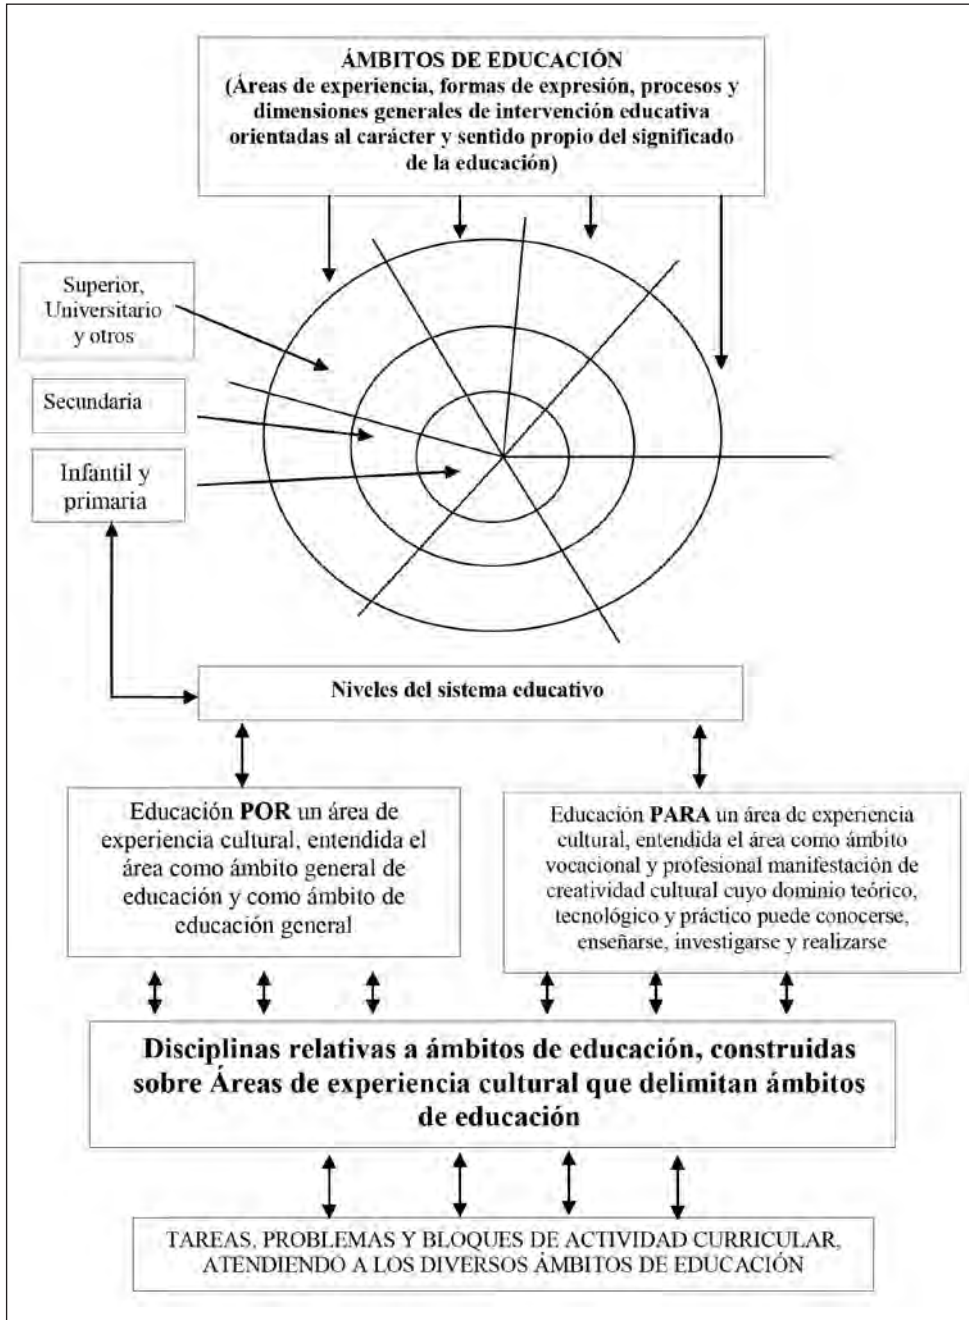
ÁMBITOS DE EDUCACIÓN
(Áreas de experiencia, formas de expresión, procesos y dimensiones generales de intervención educativa orientadas al carácter y sentido propio del significado de la educación)

Superior, Universitario y otros

Secundaria

Infantil y primaria

Niveles del sistema educativo

Educación **POR** un área de experiencia cultural, entendida el área como ámbito general de educación y como ámbito de educación general

Educación **PARA** un área de experiencia cultural, entendida el área como ámbito vocacional y profesional manifestación de creatividad cultural cuyo dominio teórico, tecnológico y práctico puede conocerse, enseñarse, investigarse y realizarse

Disciplinas relativas a ámbitos de educación, construidas sobre Áreas de experiencia cultural que delimitan ámbitos de educación

TAREAS, PROBLEMAS Y BLOQUES DE ACTIVIDAD CURRICULAR, ATENDIENDO A LOS DIVERSOS ÁMBITOS DE EDUCACIÓN